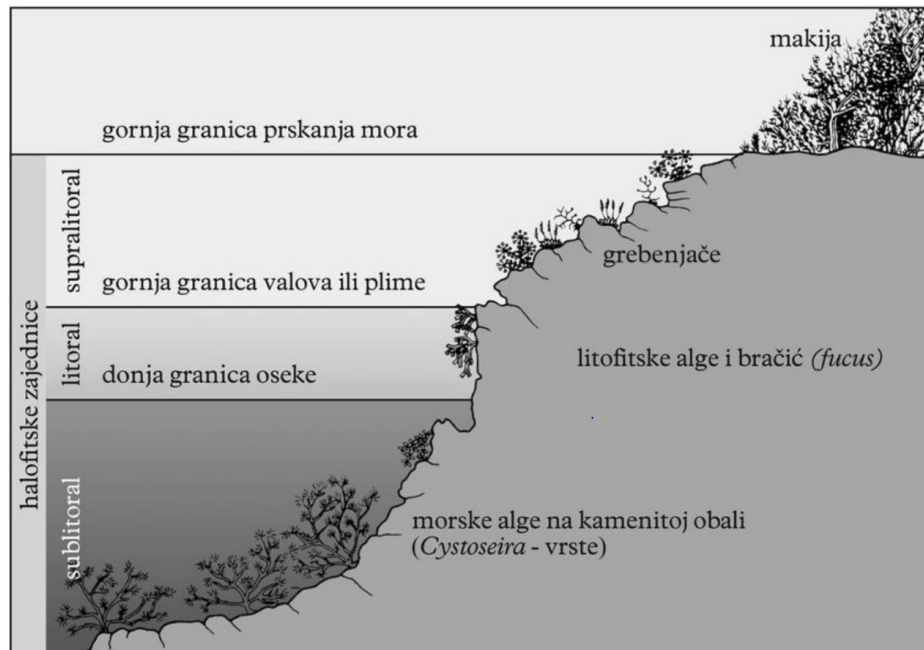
makija

gornja granica prskanja mora

supralitoral

grebenjače

gornja granica valova ili plime

halofitske zajednice

litoral

litofitske alge i bračić *(fucus)*

donja granica oseke

sublitoral

morske alge na kamenitoj obali (*Cystoseira* - vrste)